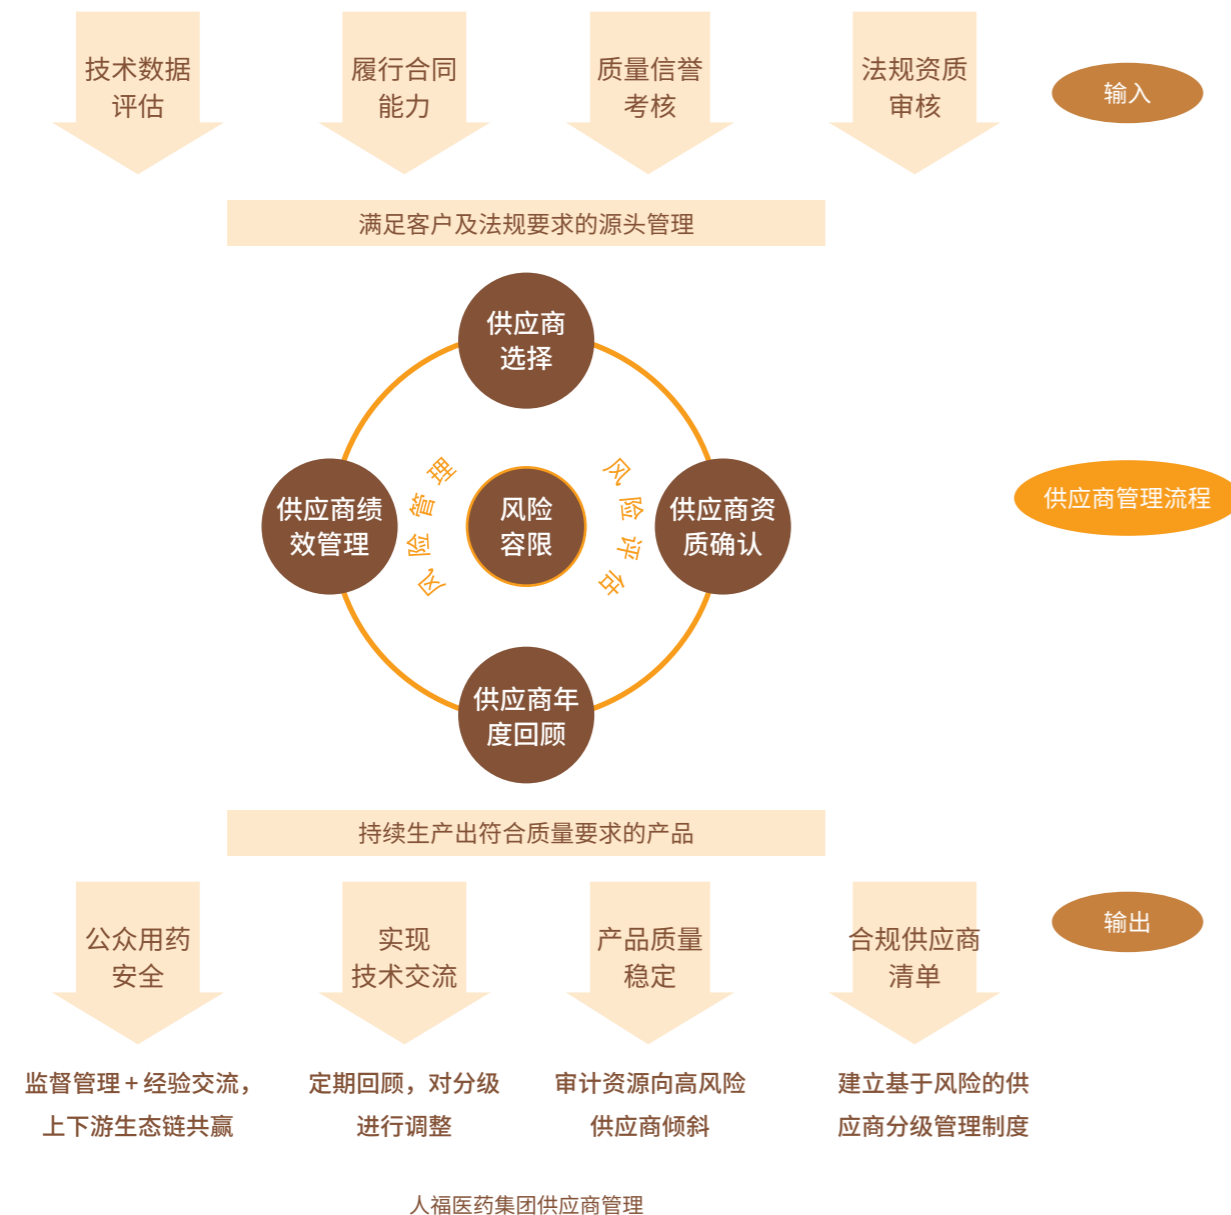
技术数据评估

履行合同能力

质量信誉考核

法规资质审核

输入

满足客户及法规要求的源头管理

供应商选择

风险管理

风险容限

风险评估

供应商绩效管理

供应商资质确认

供应商管理流程

供应商年度回顾

持续生产出符合质量要求的产品

公众用药安全

实现技术交流

产品质量稳定

合规供应商清单

输出

监督管理＋经验交流，上下游生态链共赢

定期回顾，对分级进行调整

审计资源向高风险供应商倾斜

建立基于风险的供应商分级管理制度

人福医药集团供应商管理